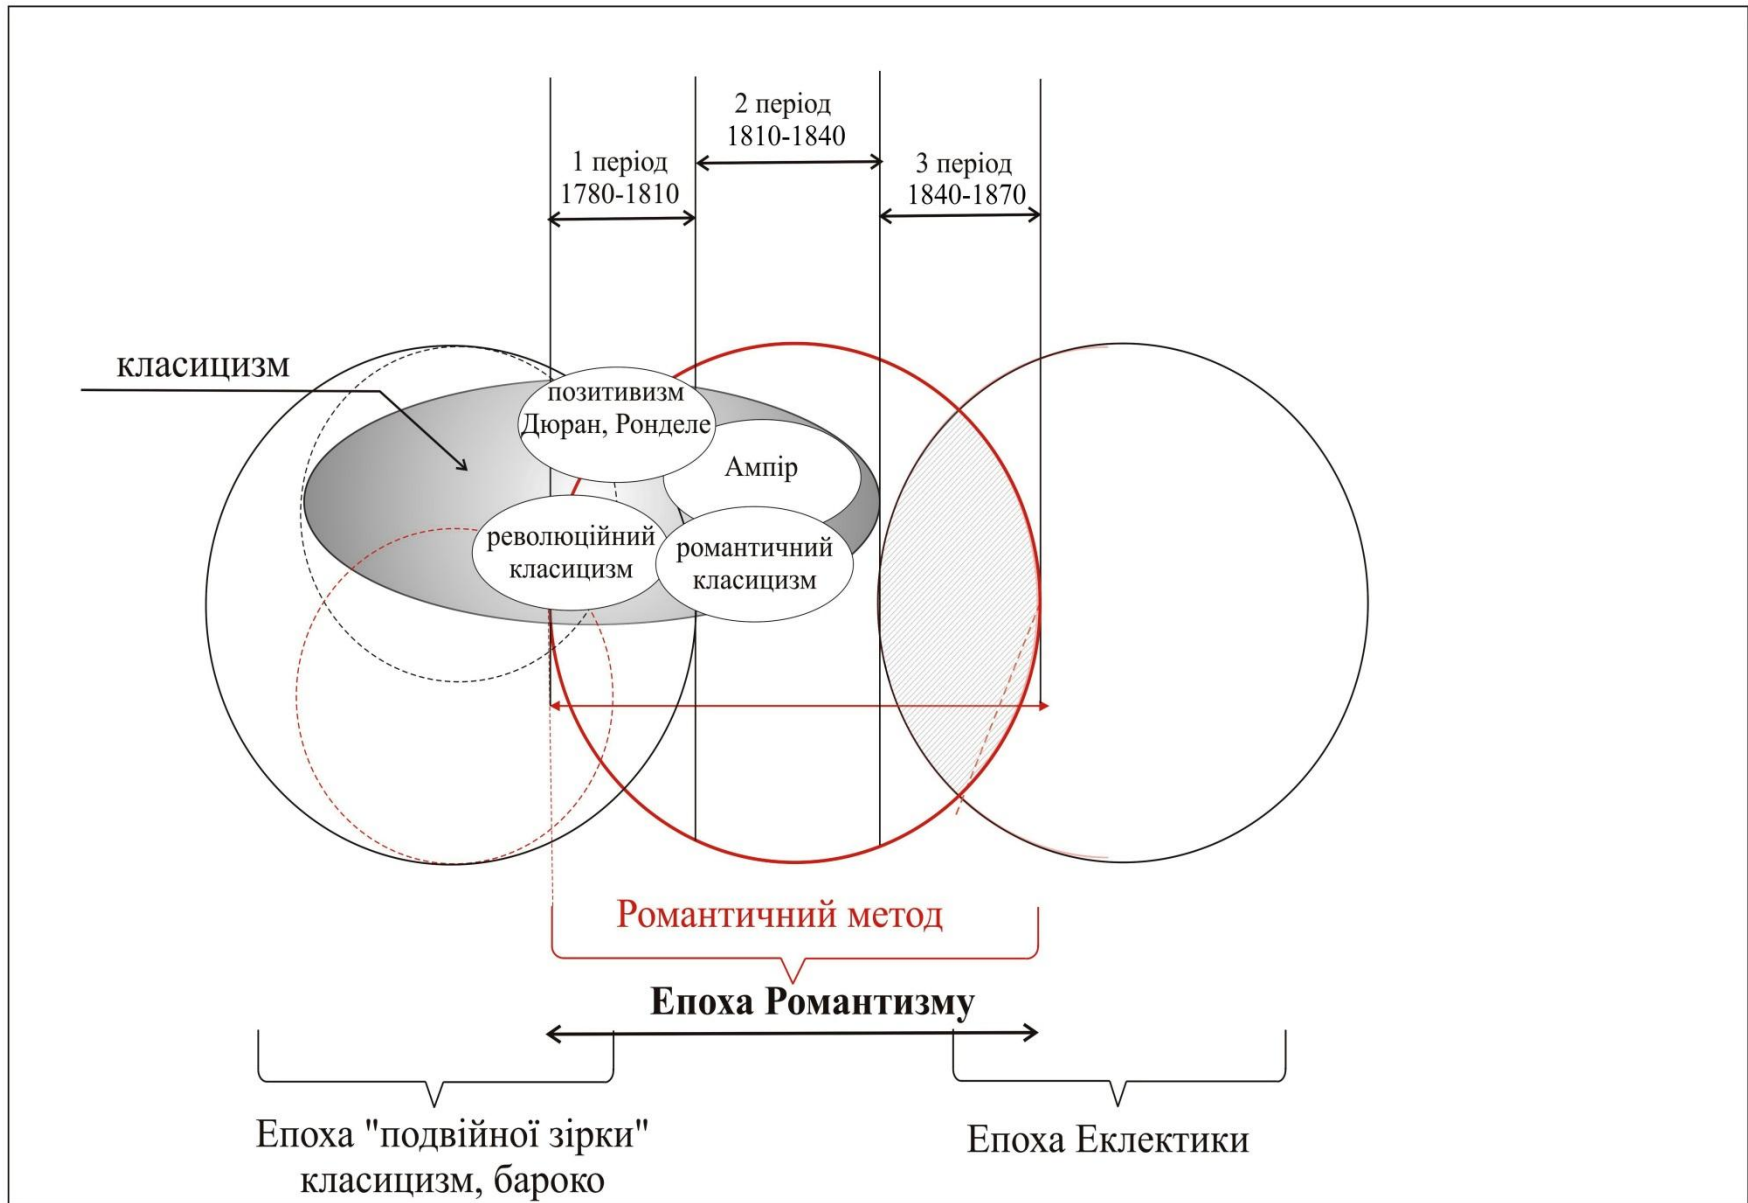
2 період
1810-1840

1 період
1780-1810

3 період
1840-1870

класицизм

позитивизм
Дюран, Ронделе

Ампір

революційний
класицизм

романтичний
класицизм

Романтичний метод

Епоха Романтизму

Епоха "подвійної зірки"
класицизм, бароко

Епоха Еклектики